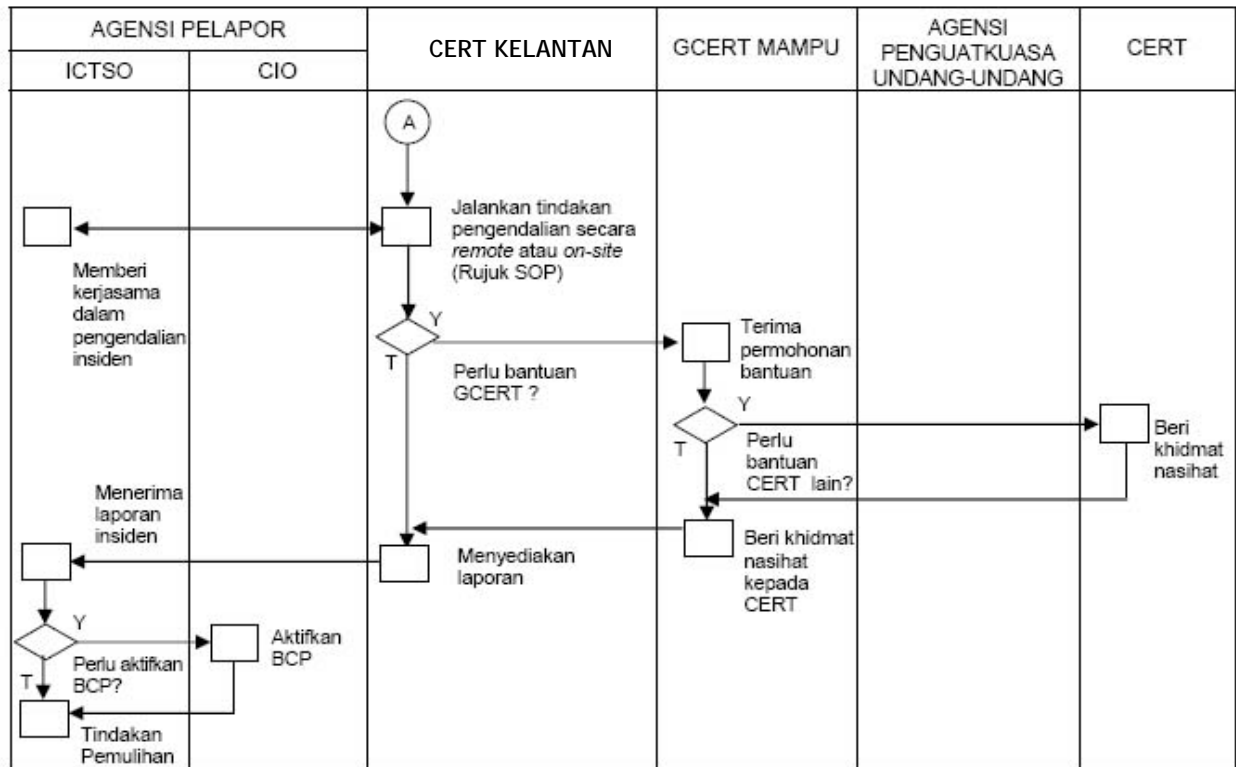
| AGENSI PELAPOR | | CERT KELANTAN | GCERT MAMPU | AGENSI PENGUATKUASA UNDANG-UNDANG | CERT |
|---|---|---|---|---|---|
| ICTSO | CIO | | | | |

A

Jalankan tindakan pengendalian secara *remote* atau *on-site* (Rujuk SOP)

Memberi kerjasama dalam pengendalian insiden

Y

T

Perlu bantuan GCERT ?

Terima permohonan bantuan

Y

T

Perlu bantuan CERT lain?

Beri khidmat nasihat

Menerima laporan insiden

Menyediakan laporan

Beri khidmat nasihat kepada CERT

Y

Perlu aktifkan BCP?

T

Aktifkan BCP

Tindakan Pemulihan